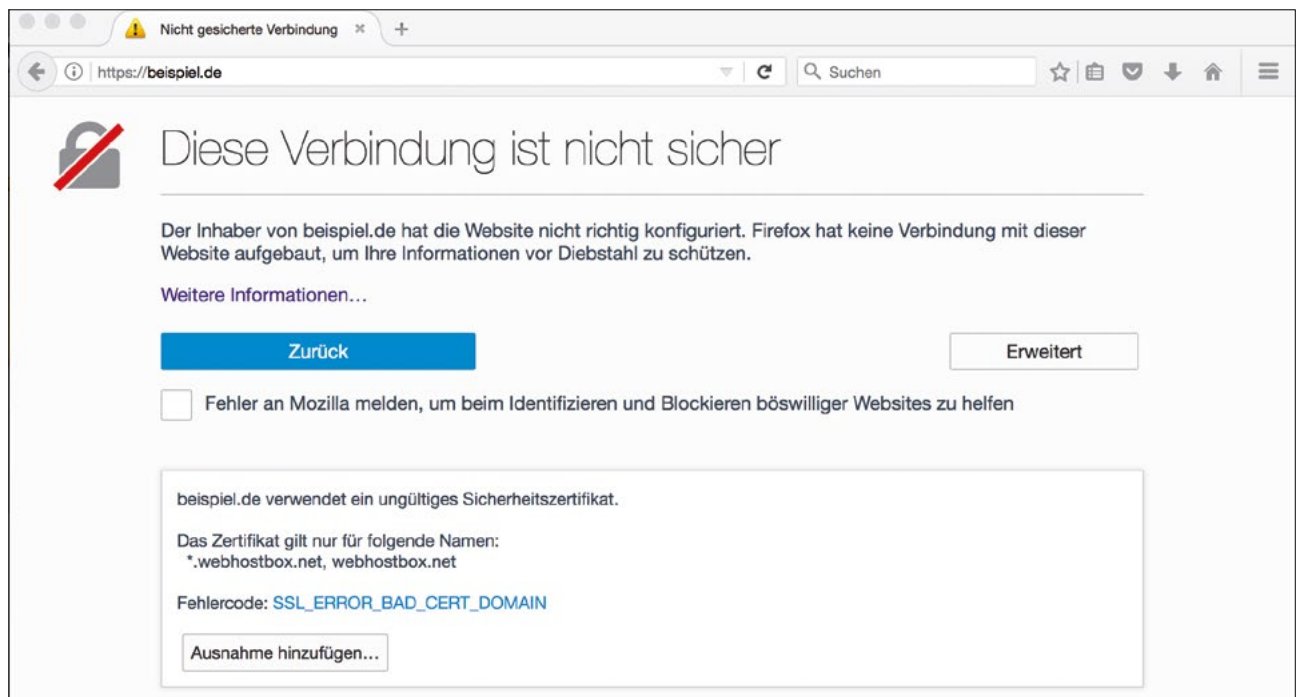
Nicht gesicherte Verbindung ×

https://beispiel.de

Suchen

Diese Verbindung ist nicht sicher

Der Inhaber von beispiel.de hat die Website nicht richtig konfiguriert. Firefox hat keine Verbindung mit dieser Website aufgebaut, um Ihre Informationen vor Diebstahl zu schützen.

Weitere Informationen…

Zurück

Erweitert

Fehler an Mozilla melden, um beim Identifizieren und Blockieren böswilliger Websites zu helfen

beispiel.de verwendet ein ungültiges Sicherheitszertifikat.

Das Zertifikat gilt nur für folgende Namen:
*.webhostbox.net, webhostbox.net

Fehlercode: SSL_ERROR_BAD_CERT_DOMAIN

Ausnahme hinzufügen…